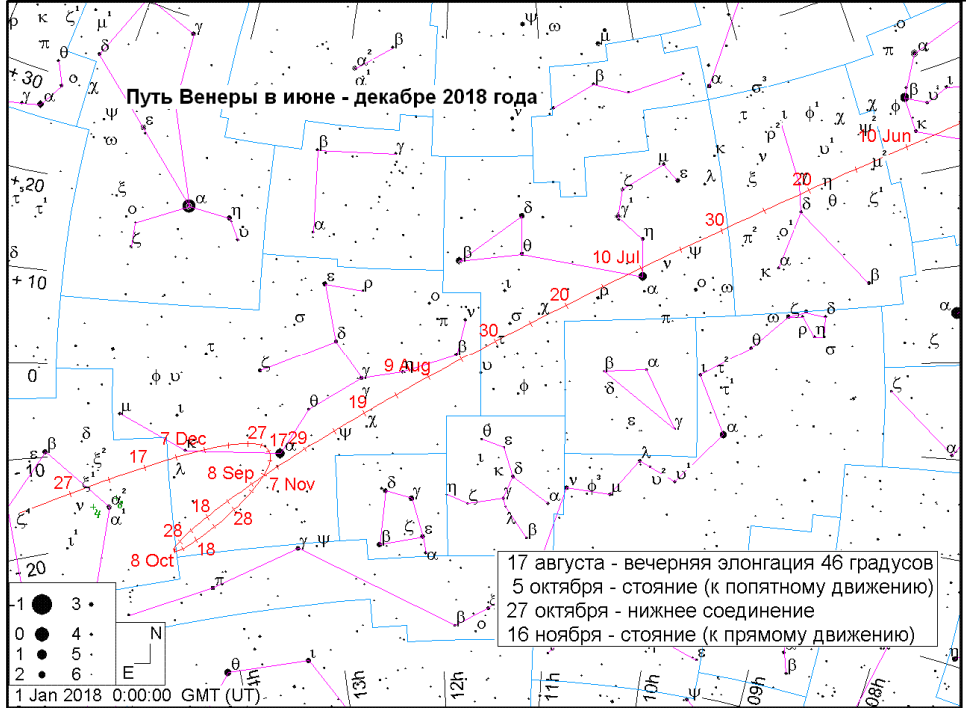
Путь Венеры в июне - декабре 2018 года

10 Jun
20
30
10 Jul
20
30
9 Aug
19
29
17
27
7 Dec
17
27
8 Sep
7 Nov
18
28
28
18
8 Oct

+30
+20
+10
0
-10
-20

17 августа - вечерняя элонгация 46 градусов
5 октября - стояние (к попятному движению)
27 октября - нижнее соединение
16 ноября - стояние (к прямому движению)

-1
0
1
2
3
4
5
6

N
E

1 Jan 2018 0:00:00 GMT (UT)

13h
12h
11h
10h
09h
08h